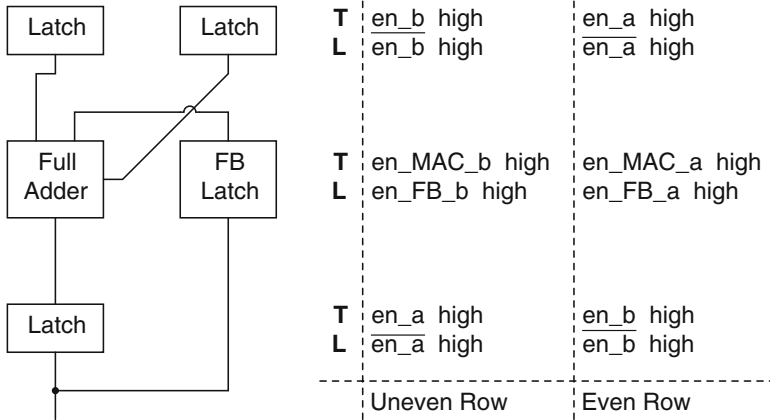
Latch

Latch

Full Adder

FB Latch

Latch

T en_b high
L $\overline{\text{en\_b}}$ high

T en_MAC_b high
L en_FB_b high

T en_a high
L $\overline{\text{en\_a}}$ high

Uneven Row

en_a high
$\overline{\text{en\_a}}$ high

en_MAC_a high
en_FB_a high

en_b high
$\overline{\text{en\_b}}$ high

Even Row